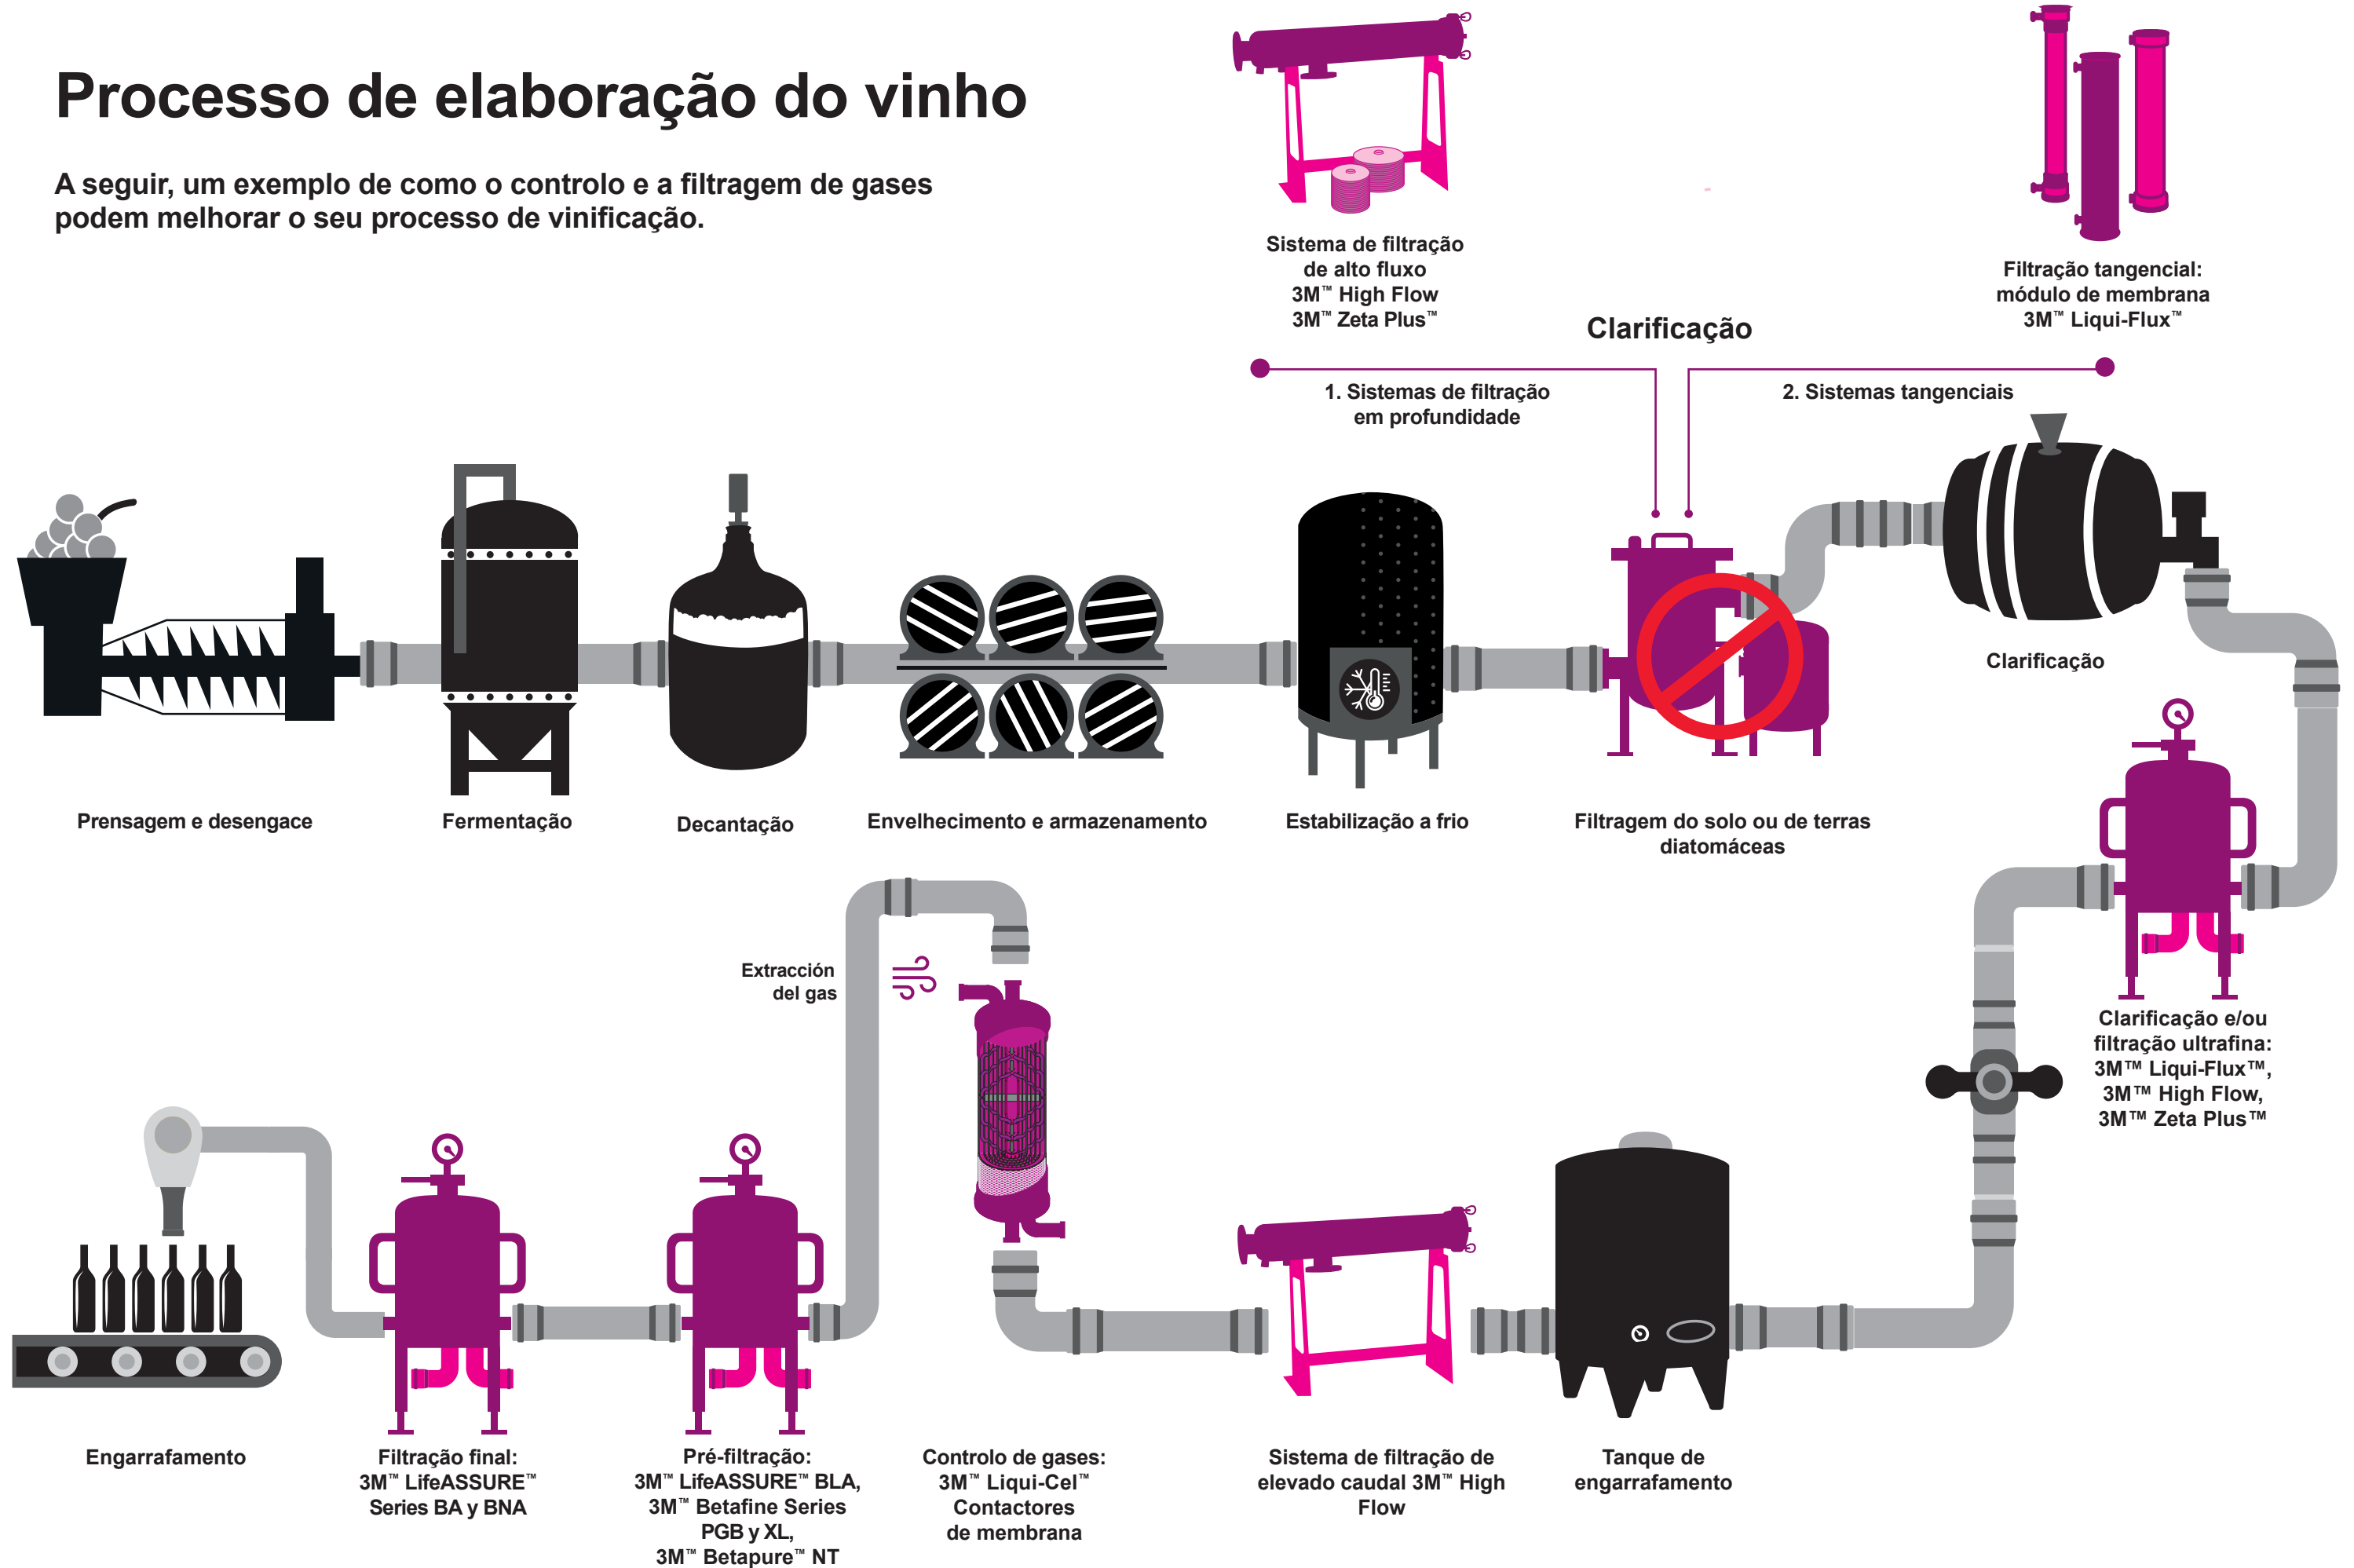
Processo de elaboração do vinho

A seguir, um exemplo de como o controlo e a filtragem de gases podem melhorar o seu processo de vinificação.

Sistema de filtração de alto fluxo
3M™ High Flow
3M™ Zeta Plus™

Filtração tangencial: módulo de membrana
3M™ Liqui-Flux™

Clarificação

1. Sistemas de filtração em profundidade

2. Sistemas tangenciais

Clarificação

Prensagem e desengace

Fermentação

Decantação

Envelhecimento e armazenamento

Estabilização a frio

Filtragem do solo ou de terras diatomáceas

Clarificação e/ou filtração ultrafina:
3M™ Liqui-Flux™,
3M™ High Flow,
3M™ Zeta Plus™

Extracción del gas

Engarrafamento

Filtração final:
3M™ LifeASSURE™
Series BA y BNA

Pré-filtração:
3M™ LifeASSURE™ BLA,
3M™ Betafine Series PGB y XL,
3M™ Betapure™ NT

Controlo de gases:
3M™ Liqui-Cel™
Contactores de membrana

Sistema de filtração de elevado caudal 3M™ High Flow

Tanque de engarrafamento